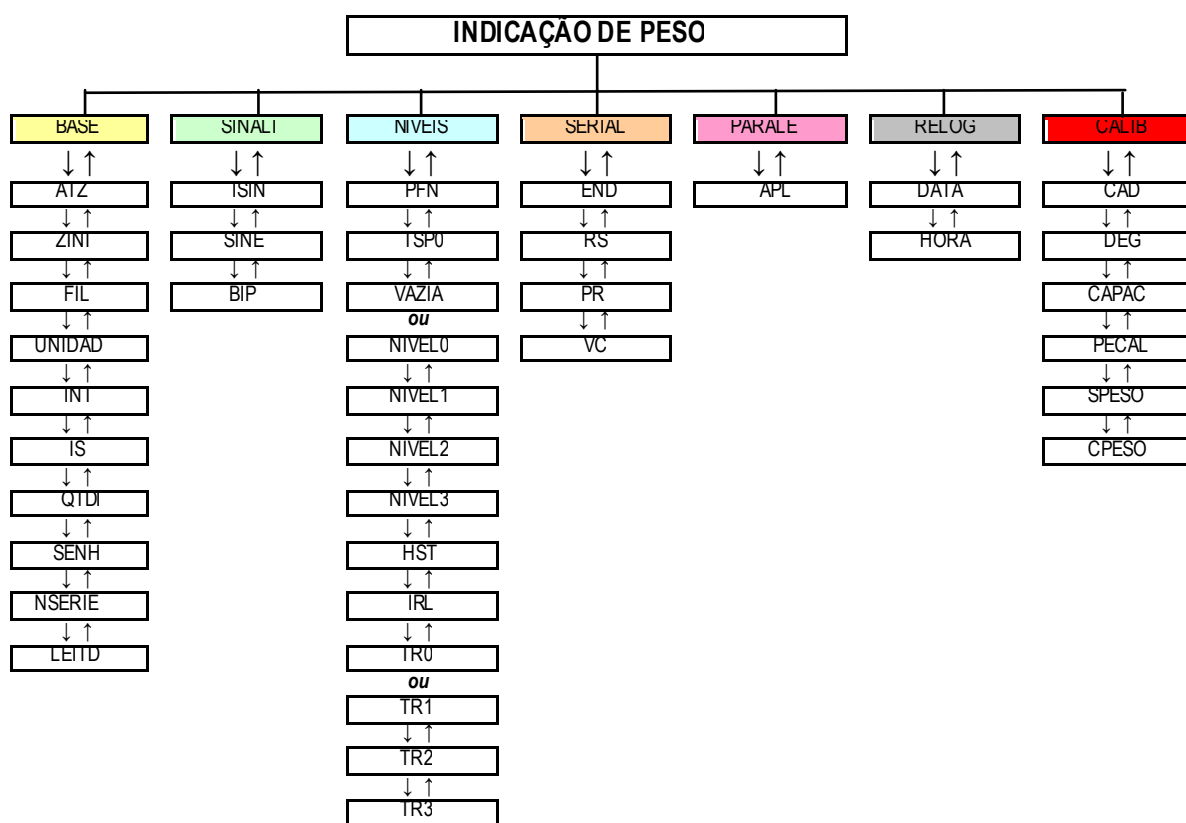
INDICAÇÃO DE PESO

BASE
↓↑
ATZ
↓↑
ZINI
↓↑
FIL
↓↑
UNIDAD
↓↑
INT
↓↑
IS
↓↑
QTDI
↓↑
SENH
↓↑
NSERIE
↓↑
LEITD

SINALI
↓↑
ISIN
↓↑
SINE
↓↑
BIP

NIVEIS
↓↑
PFN
↓↑
TSP0
↓↑
VAZIA
ou
NIVEL0
↓↑
NIVEL1
↓↑
NIVEL2
↓↑
NIVEL3
↓↑
HST
↓↑
IRL
↓↑
TR0
ou
TR1
↓↑
TR2
↓↑
TR3

SERIAL
↓↑
END
↓↑
RS
↓↑
PR
↓↑
VC

PARALE
↓↑
APL

RELOG
↓↑
DATA
↓↑
HORA

CALIB
↓↑
CAD
↓↑
DEG
↓↑
CAPAC
↓↑
PECAL
↓↑
SPESO
↓↑
CPESO